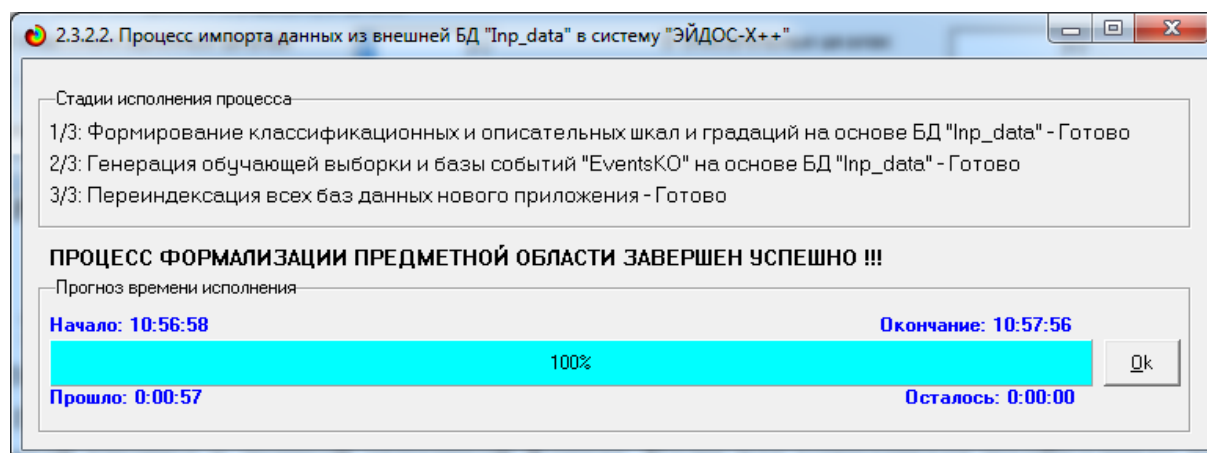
2.3.2.2. Процесс импорта данных из внешней БД "Inp_data" в систему "ЭЙДОС-X++"

Стадии исполнения процесса

1/3: Формирование классификационных и описательных шкал и градаций на основе БД "Inp_data" - Готово

2/3: Генерация обучающей выборки и базы событий "EventsKO" на основе БД "Inp_data" - Готово

3/3: Переиндексация всех баз данных нового приложения - Готово

ПРОЦЕСС ФОРМАЛИЗАЦИИ ПРЕДМЕТНОЙ ОБЛАСТИ ЗАВЕРШЕН УСПЕШНО !!!

Прогноз времени исполнения

Начало: 10:56:58

Окончание: 10:57:56

100%

Ok

Прошло: 0:00:57

Осталось: 0:00:00